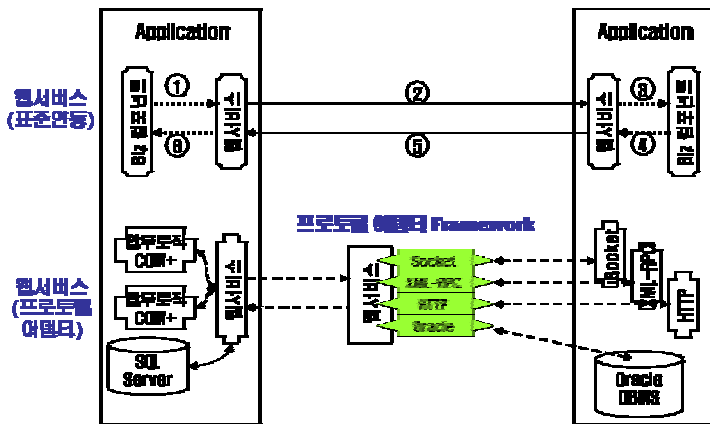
Application

Application

웹서비스
(표준연동)

업무로직

①

웹서비스

②

⑥

⑤

웹서비스

③

④

업무로직

웹서비스
(프로토콜
어댑터)

업무로직
COM+

업무로직
COM+

웹서비스

SQL
Server

프로토콜 어댑터 Framework

웹서비스

Socket
XML-RPC
HTTP
Oracle

Socket
XML-RPC
HTTP

Oracle
DBMS